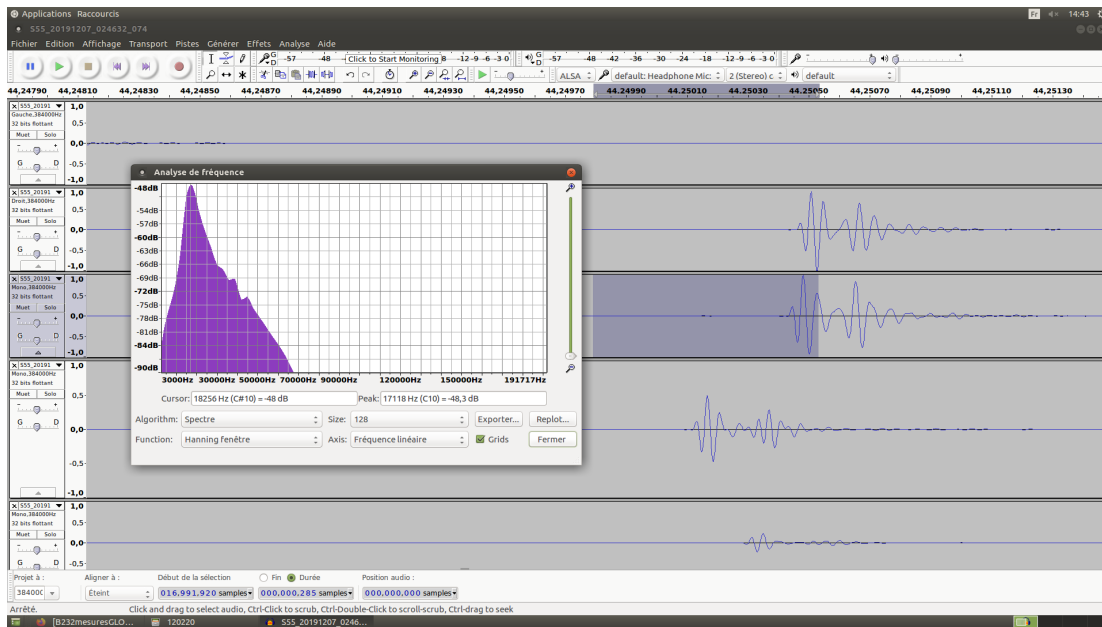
Applications Raccourcis
Fr 14:43
S55_20191207_024632_074
Fichier Edition Affichage Transport Pistes Générer Effets Analyse Aide
-57 -48 Click to Start Monitoring 8 -12 -9 -6 -3 0
-57 -48 -42 -36 -30 -24 -18 -12 -9 -6 -3 0
ALSA default: Headphone Mic: 2 (Stereo) c default
44,24790 44,24810 44,24830 44,24850 44,24870 44,24890 44,24910 44,24930 44,24950 44,24970 44,24990 44,25010 44,25030 44,25050 44,25070 44,25090 44,25110 44,25130
S55_20191 Gauche,384000Hz 32 bits flottant Muet Solo G D
1,0 0,5- 0,0 -0,5- -1,0
S55_20191 Droit,384000Hz 32 bits flottant Muet Solo G D
1,0 0,5- 0,0- -0,5- -1,0
S55_20191 Mono,384000Hz 32 bits flottant Muet Solo G D
1,0 0,5- 0,0- -0,5- -1,0
S55_20191 Mono,384000Hz 32 bits flottant Muet Solo G D
1,0 0,5- 0,0- -0,5- -1,0
S55_20191 Mono,384000Hz 32 bits flottant Muet Solo G D
1,0 0,5- 0,0-

Analyse de fréquence
-48dB -54dB -57dB -60dB -63dB -66dB -69dB -72dB -75dB -78dB -81dB -84dB -90dB
3000Hz 30000Hz 50000Hz 70000Hz 90000Hz 120000Hz 150000Hz 191717Hz
Cursor: 18256 Hz (C#10) = -48 dB
Peak: 17118 Hz (C10) = -48,3 dB
Algorithm: Spectre
Size: 128
Exporter...
Replot...
Function: Hanning fenêtre
Axis: Fréquence linéaire
Grids
Fermer

Projet à : 384000
Aligner à : Éteint
Début de la sélection
Fin Durée
016,991,920 samples
000,000,285 samples
Position audio :
000,000,000 samples
Arrêté.
Click and drag to select audio, Ctrl-Click to scrub, Ctrl-Double-Click to scroll-scrub, Ctrl-drag to seek
[B232mesuresGLO... 120220 S55_20191207_0246...